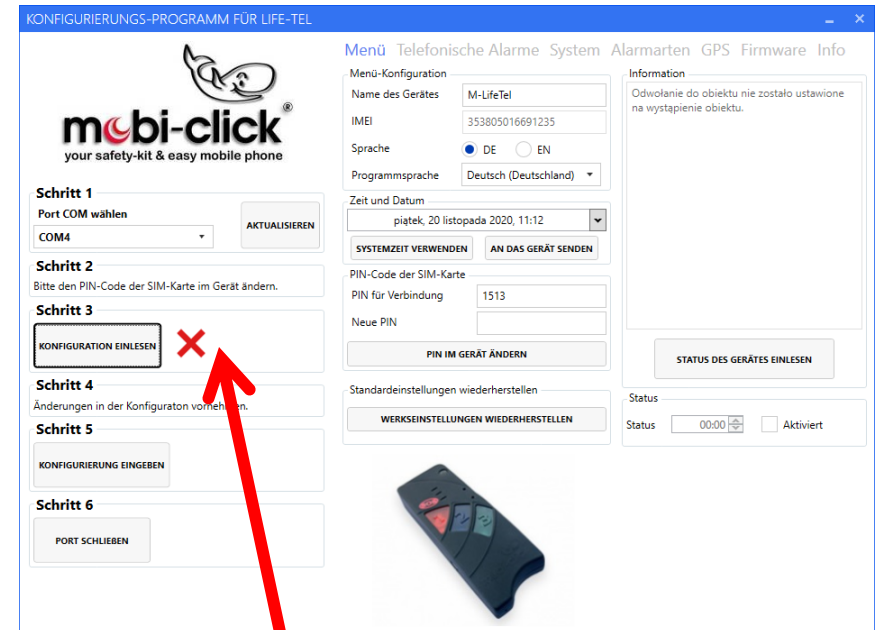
KONFIGURIERUNGS-PROGRAMM FÜR LIFE-TEL

mobi-click®
your safety-kit & easy mobile phone

Schritt 1
Port COM wählen
COM4
AKTUALISIEREN

Schritt 2
Bitte den PIN-Code der SIM-Karte im Gerät ändern.

Schritt 3
KONFIGURATION EINLESEN

Schritt 4
Änderungen in der Konfiguraton vornehmen.

Schritt 5
KONFIGURIERUNG EINGEBEN

Schritt 6
PORT SCHLIEßEN

Menü Telefonische Alarme System Alarmarten GPS Firmware Info

Menü-Konfiguration
Name des Gerätes M-LifeTel
IMEI 353805016691235
Sprache DE EN
Programmsprache Deutsch (Deutschland)

Zeit und Datum
piątek, 20 listopada 2020, 11:12
SYSTEMZEIT VERWENDEN
AN DAS GERÄT SENDEN

PIN-Code der SIM-Karte
PIN für Verbindung 1513
Neue PIN
PIN IM GERÄT ÄNDERN

Standardeinstellungen wiederherstellen
WERKSEINSTELLUNGEN WIEDERHERSTELLEN

Information
Odwołanie do obiektu nie zostało ustawione na wystąpienie obiektu.
STATUS DES GERÄTES EINLESEN

Status
Status 00:00 Aktiviert